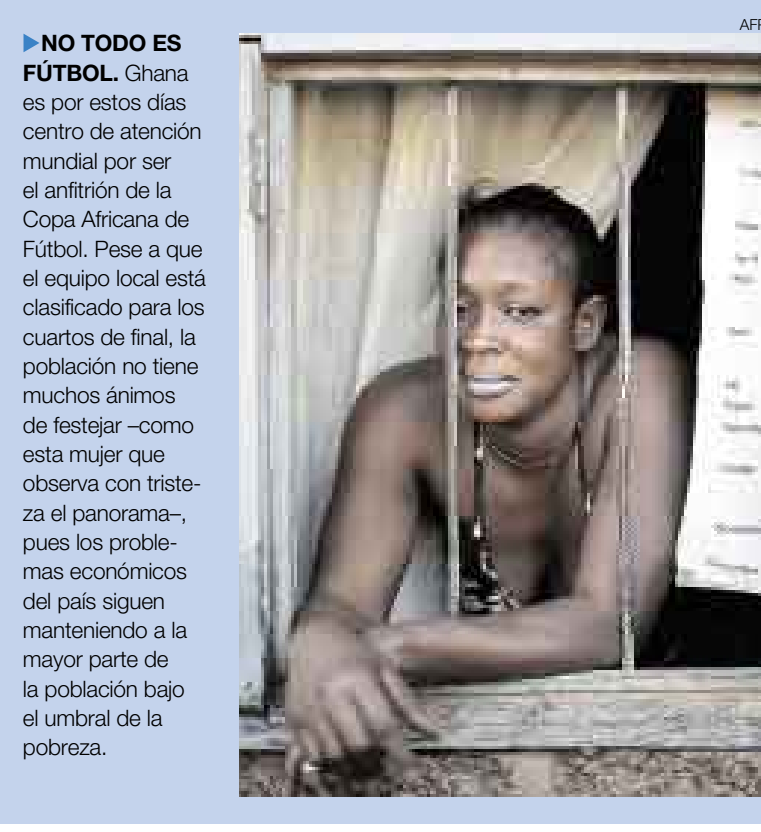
AFP

NO TODO ES FÚTBOL. Ghana es por estos días centro de atención mundial por ser el anfitrión de la Copa Africana de Fútbol. Pese a que el equipo local está clasificado para los cuartos de final, la población no tiene muchos ánimos de festejar –como esta mujer que observa con tristeza el panorama–, pues los problemas económicos del país siguen manteniendo a la mayor parte de la población bajo el umbral de la pobreza.